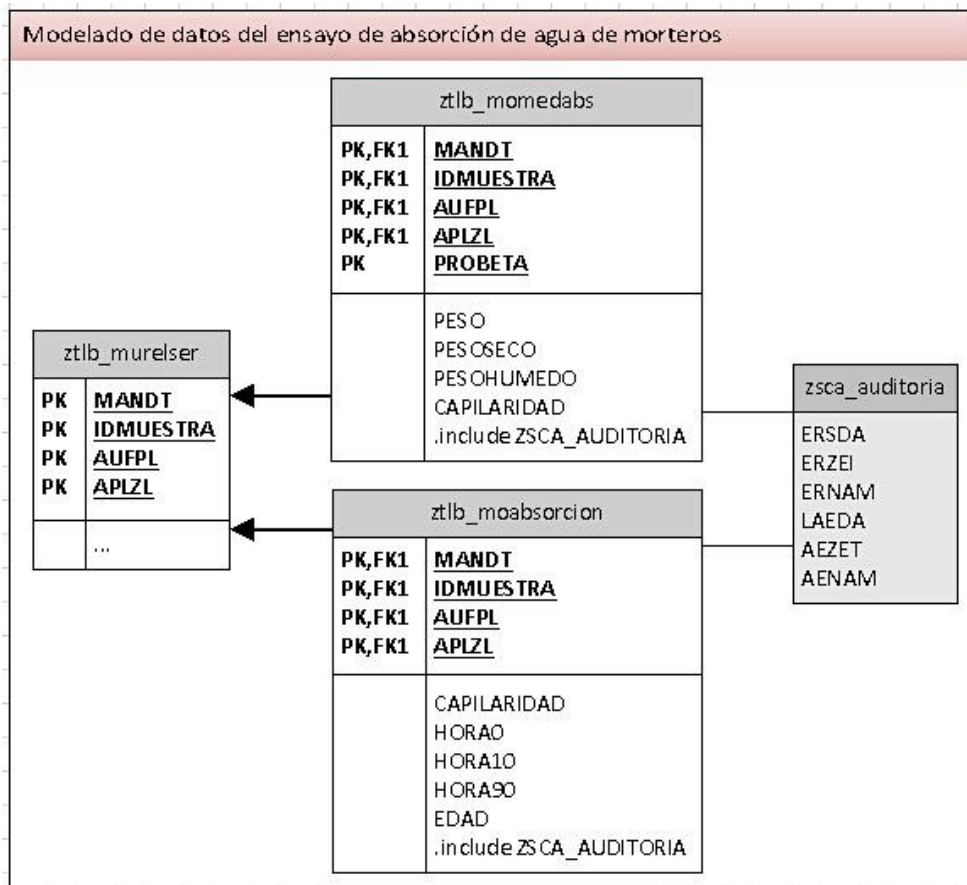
Modelado de datos del ensayo de absorción de agua de morteros

ztlb_momedabs

| | |
|---|---|
| PK,FK1 | MANDT |
| PK,FK1 | IDMUESTRA |
| PK,FK1 | AUFPL |
| PK,FK1 | APLZL |
| PK | PROBETA |

PESO
PESOSECO
PESOHUMEDO
CAPILARIDAD
.include ZSCA_AUDITORIA

ztlb_murelser

| | |
|---|---|
| PK | MANDT |
| PK | IDMUESTRA |
| PK | AUFPL |
| PK | APLZL |

...

zsca_auditoria

ERSDA
ERZEI
ERNAM
LAEDA
AEZET
AENAM

ztlb_moabsorcion

| | |
|---|---|
| PK,FK1 | MANDT |
| PK,FK1 | IDMUESTRA |
| PK,FK1 | AUFPL |
| PK,FK1 | APLZL |

CAPILARIDAD
HORA0
HORA10
HORA90
EDAD
.include ZSCA_AUDITORIA